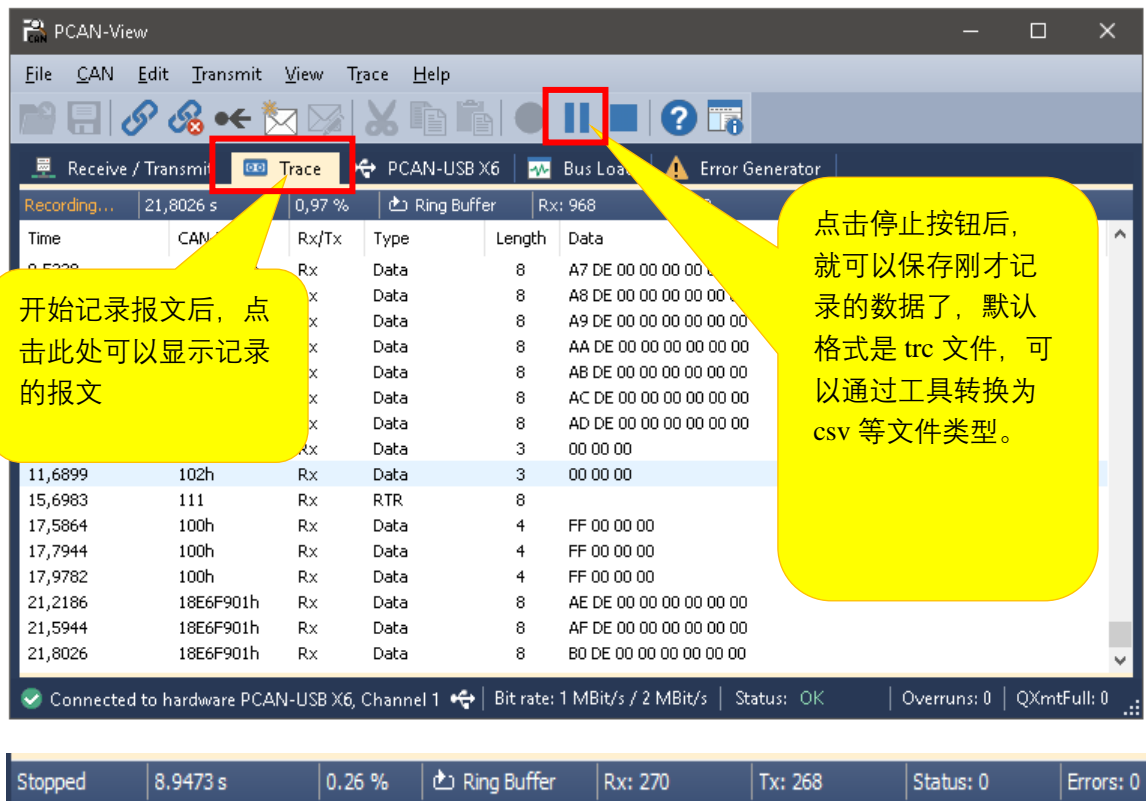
PCAN-View

File CAN Edit Transmit View Trace Help

Receive / Transmit | Trace | PCAN-USB X6 | Bus Load | Error Generator

Recording... | 21,8026 s | 0,97 % | Ring Buffer | Rx: 968

| Time | CAN-ID | Rx/Tx | Type | Length | Data |
|---|---|---|---|---|---|
| 9,5338 | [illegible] | Rx | Data | 8 | A7 DE 00 00 00 00 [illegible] |
| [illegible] | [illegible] | Rx | Data | 8 | A8 DE 00 00 00 00 00 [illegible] |
| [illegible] | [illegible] | Rx | Data | 8 | A9 DE 00 00 00 00 00 00 |
| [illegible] | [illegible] | Rx | Data | 8 | AA DE 00 00 00 00 00 00 |
| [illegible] | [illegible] | Rx | Data | 8 | AB DE 00 00 00 00 00 00 |
| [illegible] | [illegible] | Rx | Data | 8 | AC DE 00 00 00 00 00 00 |
| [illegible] | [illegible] | Rx | Data | 8 | AD DE 00 00 00 00 00 00 |
| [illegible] | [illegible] | Rx | Data | 3 | 00 00 00 |
| 11,6899 | 102h | Rx | Data | 3 | 00 00 00 |
| 15,6983 | 111 | Rx | RTR | 8 | |
| 17,5864 | 100h | Rx | Data | 4 | FF 00 00 00 |
| 17,7944 | 100h | Rx | Data | 4 | FF 00 00 00 |
| 17,9782 | 100h | Rx | Data | 4 | FF 00 00 00 |
| 21,2186 | 18E6F901h | Rx | Data | 8 | AE DE 00 00 00 00 00 00 |
| 21,5944 | 18E6F901h | Rx | Data | 8 | AF DE 00 00 00 00 00 00 |
| 21,8026 | 18E6F901h | Rx | Data | 8 | B0 DE 00 00 00 00 00 00 |

开始记录报文后，点击此处可以显示记录的报文

点击停止按钮后，就可以保存刚才记录的数据了，默认格式是 trc 文件，可以通过工具转换为 csv 等文件类型。

Connected to hardware PCAN-USB X6, Channel 1 | Bit rate: 1 MBit/s / 2 MBit/s | Status: OK | Overruns: 0 | QXmtFull: 0

Stopped | 8.9473 s | 0.26 % | Ring Buffer | Rx: 270 | Tx: 268 | Status: 0 | Errors: 0